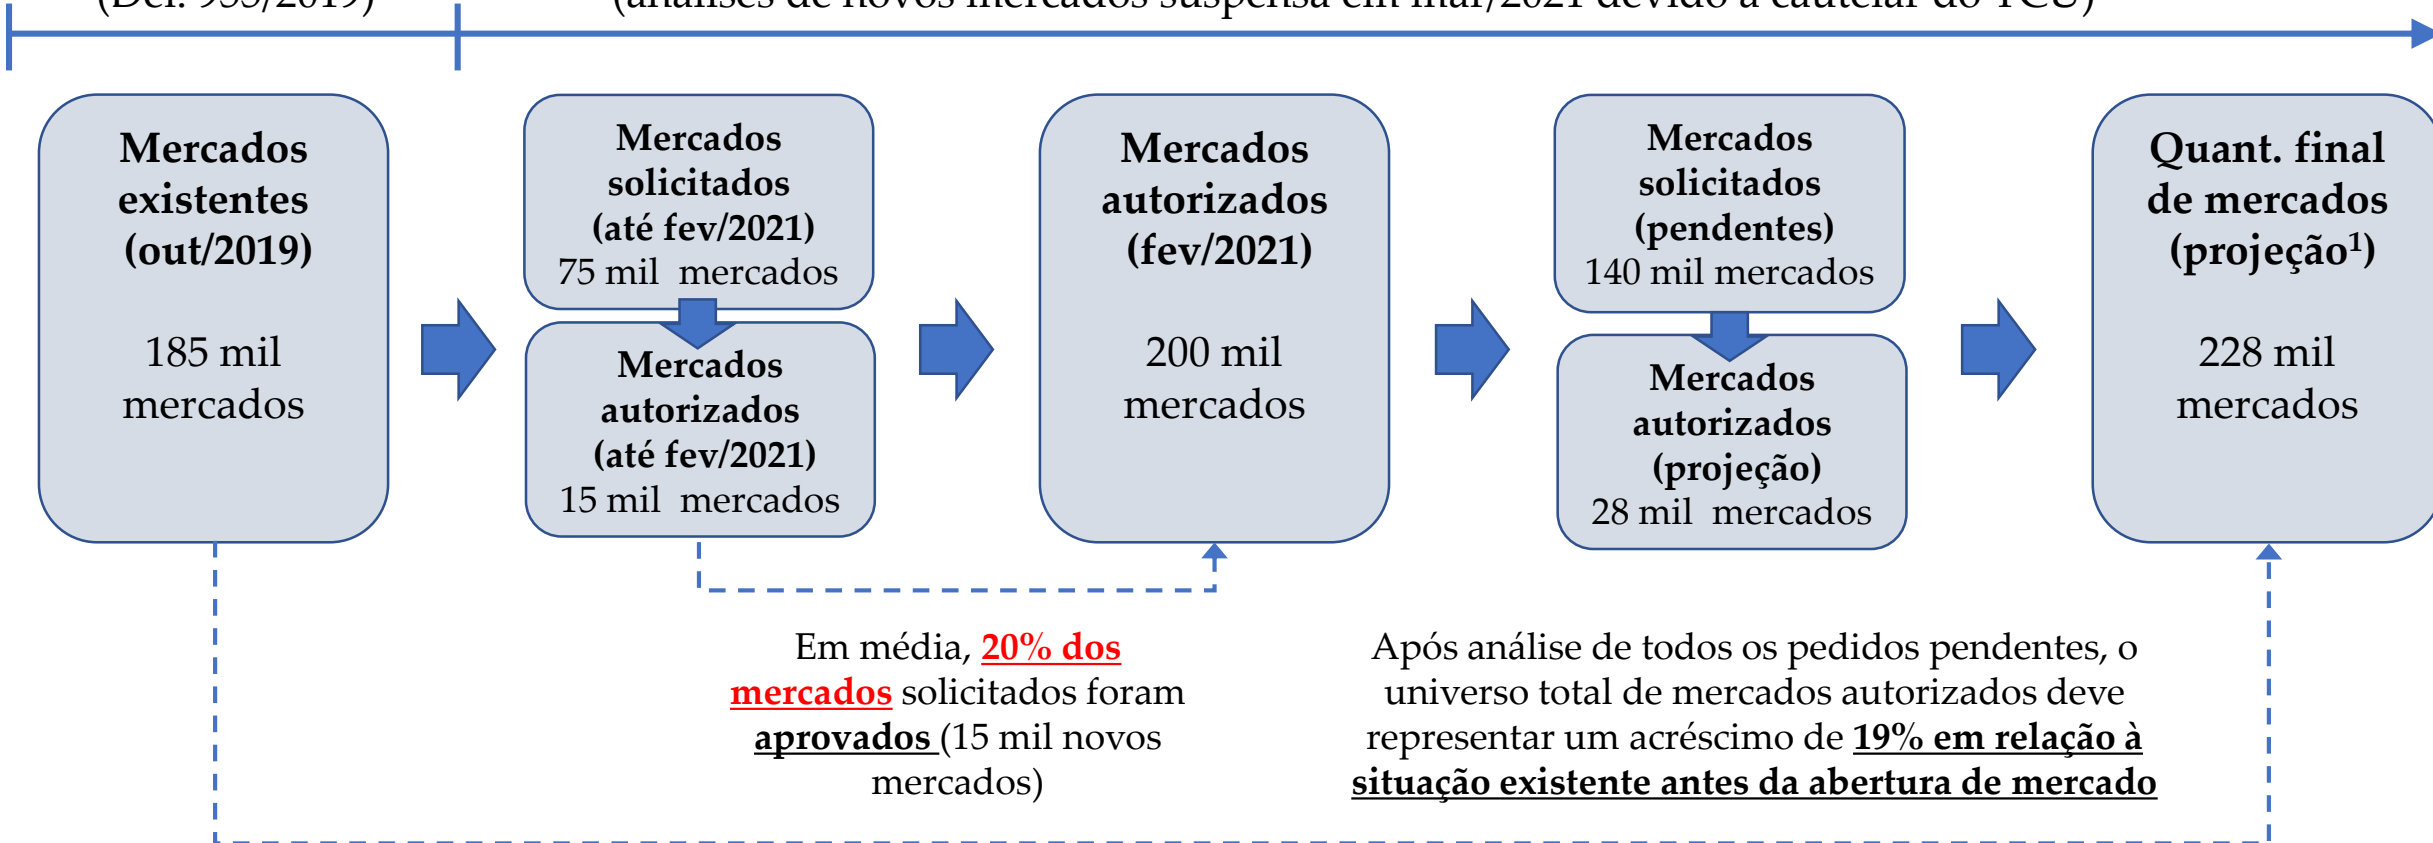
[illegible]

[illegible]

Mercados existentes (out/2019)

185 mil mercados

Mercados solicitados (até fev/2021)
75 mil mercados

Mercados autorizados (até fev/2021)
15 mil mercados

Mercados autorizados (fev/2021)

200 mil mercados

Mercados solicitados (pendentes)
140 mil mercados

Mercados autorizados (projeção)
28 mil mercados

Quant. final de mercados (projeção$^1$)

228 mil mercados

Em média, 20% dos mercados solicitados foram aprovados (15 mil novos mercados)

Após análise de todos os pedidos pendentes, o universo total de mercados autorizados deve representar um acréscimo de 19% em relação à situação existente antes da abertura de mercado